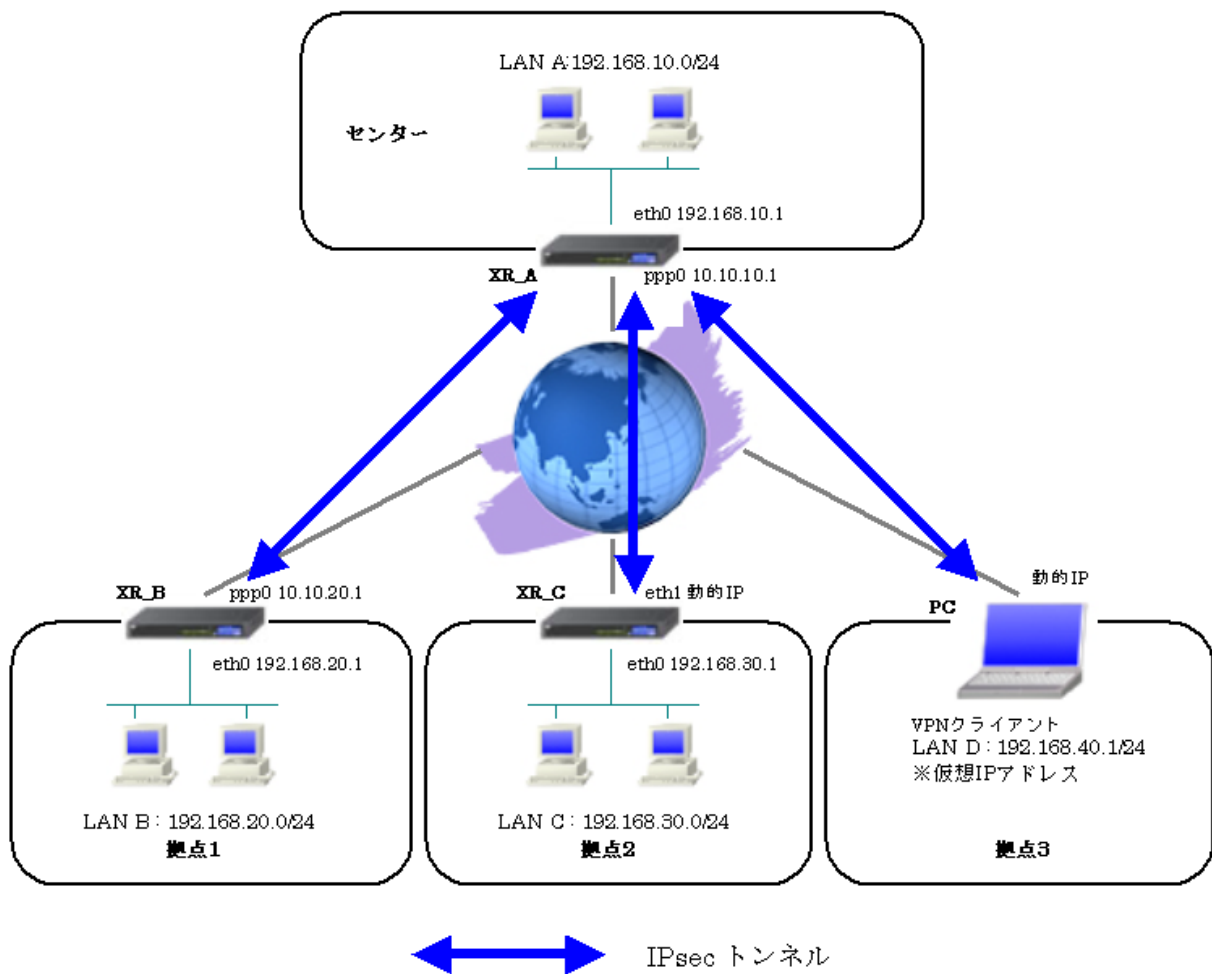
LAN A:192.168.10.0/24

センター

eth0 192.168.10.1

XR_A

ppp0 10.10.10.1

XR_B

ppp0 10.10.20.1

eth0 192.168.20.1

LAN B：192.168.20.0/24
拠点1

XR_C

eth1 動的IP

eth0 192.168.30.1

LAN C：192.168.30.0/24
拠点2

動的IP

PC

VPNクライアント
LAN D：192.168.40.1/24
※仮想IPアドレス

拠点3

IPsec トンネル